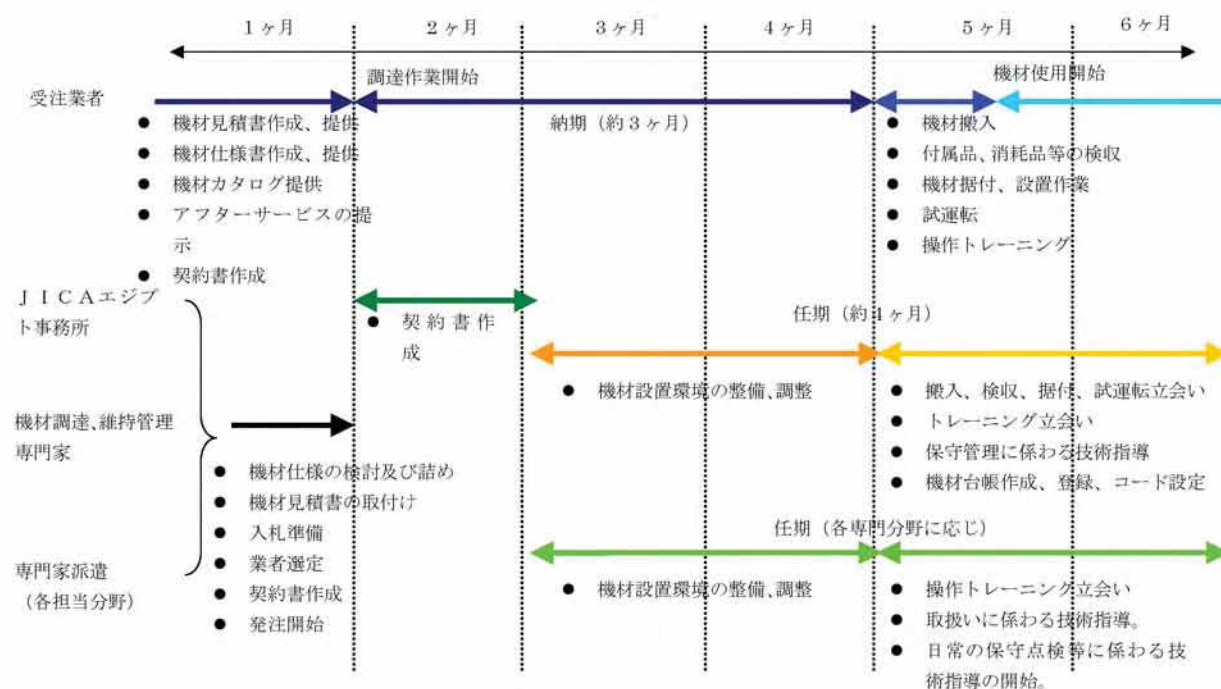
1ヶ月　2ヶ月　3ヶ月　4ヶ月　5ヶ月　6ヶ月

調達作業開始　機材使用開始

受注業者

● 機材見積書作成、提供
● 機材仕様書作成、提供
● 機材カタログ提供
● アフターサービスの提示
● 契約書作成

納期（約3ヶ月）

● 機材搬入
● 付属品、消耗品等の検収
● 機材据付、設置作業
● 試運転
● 操作トレーニング

JICAエジプト事務所

● 契約書作成

任期（約4ヶ月）

● 機材設置環境の整備、調整

● 搬入、検収、据付、試運転立会い
● トレーニング立会い
● 保守管理に係わる技術指導
● 機材台帳作成、登録、コード設定

機材調達、維持管理専門家

● 機材仕様の検討及び詰め
● 機材見積書の取付け
● 入札準備
● 業者選定
● 契約書作成
● 発注開始

任期（各専門分野に応じ）

専門家派遣（各担当分野）

● 機材設置環境の整備、調整

● 操作トレーニング立会い
● 取扱いに係わる技術指導。
● 日常の保守点検等に係わる技術指導の開始。